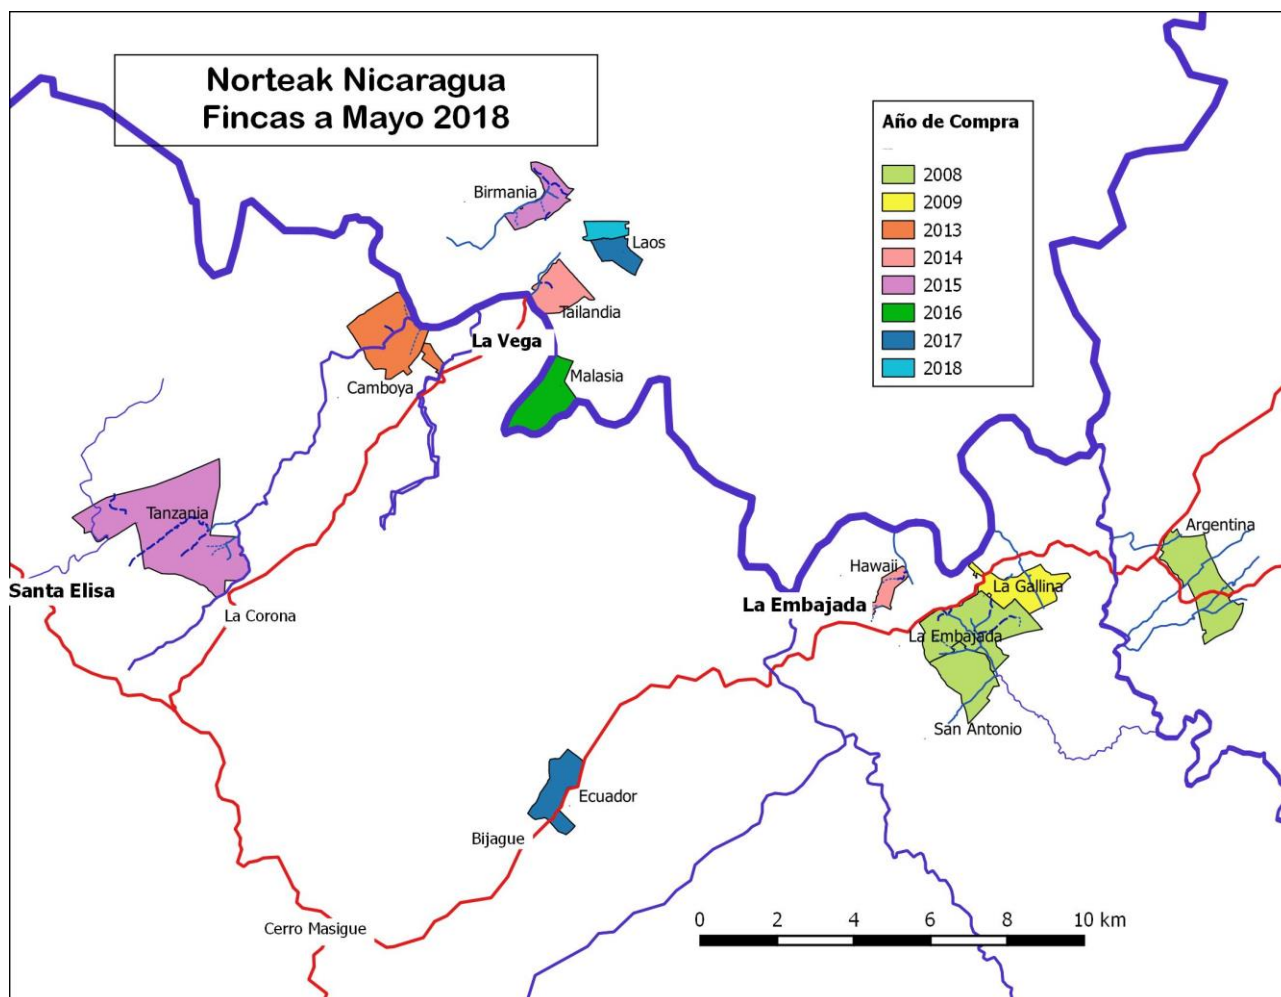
Norteak Nicaragua
Fincas a Mayo 2018

Año de Compra
2008
2009
2013
2014
2015
2016
2017
2018

Birmania
Laos
Tailandia
La Vega
Camboya
Malasia
Tanzania
Santa Elisa
La Corona
Hawaii
La Embajada
La Gallina
Argentina
La Embajada
San Antonio
Ecuador
Bijague
Cerro Masigue

0 2 4 6 8 10 km